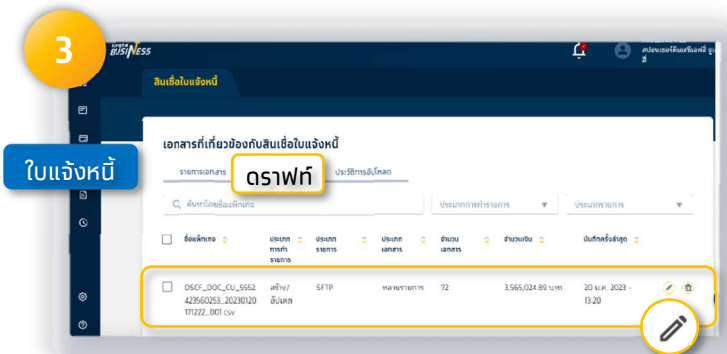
3

BUSINESS

สปลเซอร์ทีนเซ็นเฟอร์ ซูเ ส

สินเชื่อใบแจ้งหนี้

ใบแจ้งหนี้

เอกสารที่เกี่ยวข้องกับสินเชื่อใบแจ้งหนี้

รายการเอกสาร

ดราฟท์

ประวัติการอัปโหลด

ค้นหาโดยชื่อแพ็กเกจ

ประเภทการทำรายการ

ประเภทรายการ

| ชื่อแพ็กเกจ | ประเภทการทำรายการ | ประเภทรายการ | ประเภทเอกสาร | จำนวนเอกสาร | จำนวนเงิน | บันทึกครั้งล่าสุด |
|---|---|---|---|---|---|---|
| DSCF_DOC_CU_5552423560253_20230120171222_001.csv | สร้าง/อัปเดต | SFTP | หลายรายการ | 72 | 3,565,024.89 บาท | 20 ม.ค. 2023 - 13:20 |